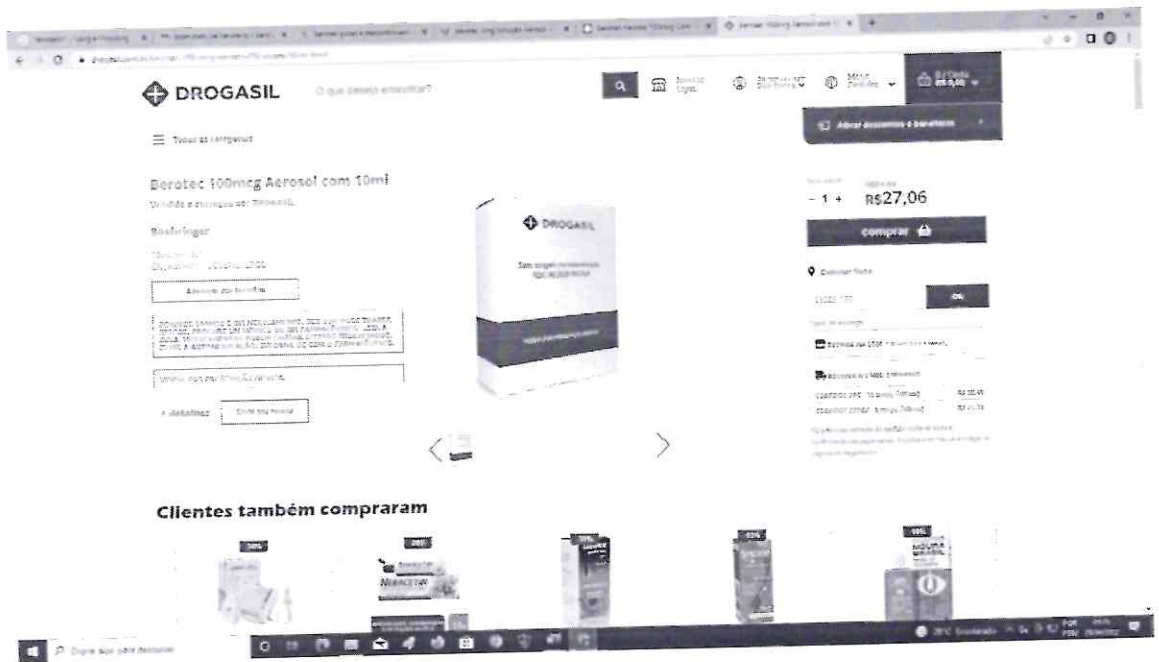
DROGASIL

O que deseja encontrar?

Todas as categorias

Berotec 100mcg Aerosol com 10ml

Vendido e entregue por Drogasil

Boehringer

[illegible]

DROGASIL

Sem imagem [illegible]

Adicionar descontos e benefícios

- 1 +

R$27,06

comprar

Consultar frete

OK

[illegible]

< >

Clientes também compraram

30%

26%

15%

Digite aqui para pesquisar